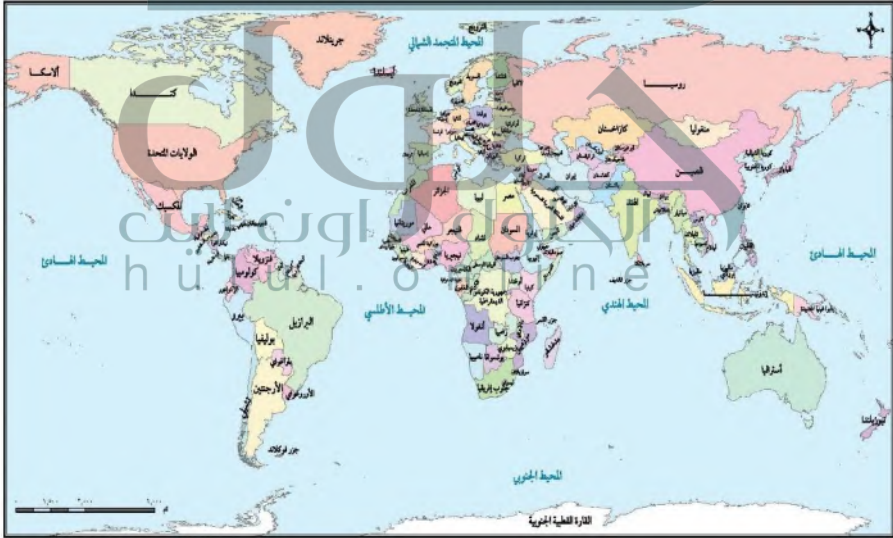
المحيط المتجمد الشمالي
جرينلاند
ألاسكا
كندا
الولايات المتحدة
روسيا
كازاخستان
منغوليا
الصين
المكسيك
الحلول اونلاين
hulul.online
المحيط الهادئ
المحيط الهادئ
المحيط الأطلسي
المحيط الهندي
البرازيل
بوليفيا
الأرجنتين
الجزائر
ليبيا
مصر
السودان
السعودية
الهند
أستراليا
نيوزيلندا
المحيط الجنوبي
القارة القطبية الجنوبية
جزر فوكلاند
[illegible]